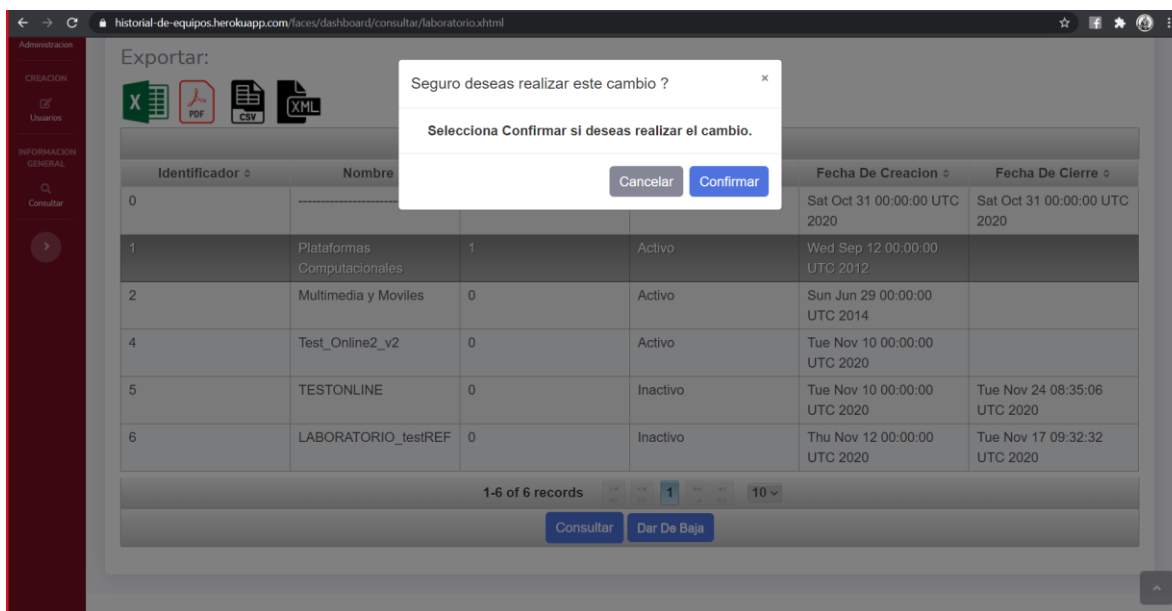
historial-de-equipos.herokuapp.com/faces/dashboard/consultar/laboratorio.xhtml

Administracion

CREACION

Usuarios

INFORMACION GENERAL

Consultar

Exportar:

PDF CSV XML

Seguro deseas realizar este cambio ?

×

Selecciona Confirmar si deseas realizar el cambio.

Cancelar Confirmar

| Identificador | Nombre | | | Fecha De Creacion | Fecha De Cierre |
|---|---|---|---|---|---|
| 0 | ------------------------ | | | Sat Oct 31 00:00:00 UTC 2020 | Sat Oct 31 00:00:00 UTC 2020 |
| 1 | Plataformas Computacionales | 1 | Activo | Wed Sep 12 00:00:00 UTC 2012 | |
| 2 | Multimedia y Moviles | 0 | Activo | Sun Jun 29 00:00:00 UTC 2014 | |
| 4 | Test_Online2_v2 | 0 | Activo | Tue Nov 10 00:00:00 UTC 2020 | |
| 5 | TESTONLINE | 0 | Inactivo | Tue Nov 10 00:00:00 UTC 2020 | Tue Nov 24 08:35:06 UTC 2020 |
| 6 | LABORATORIO_testREF | 0 | Inactivo | Thu Nov 12 00:00:00 UTC 2020 | Tue Nov 17 09:32:32 UTC 2020 |

1-6 of 6 records 1 10

Consultar Dar De Baja